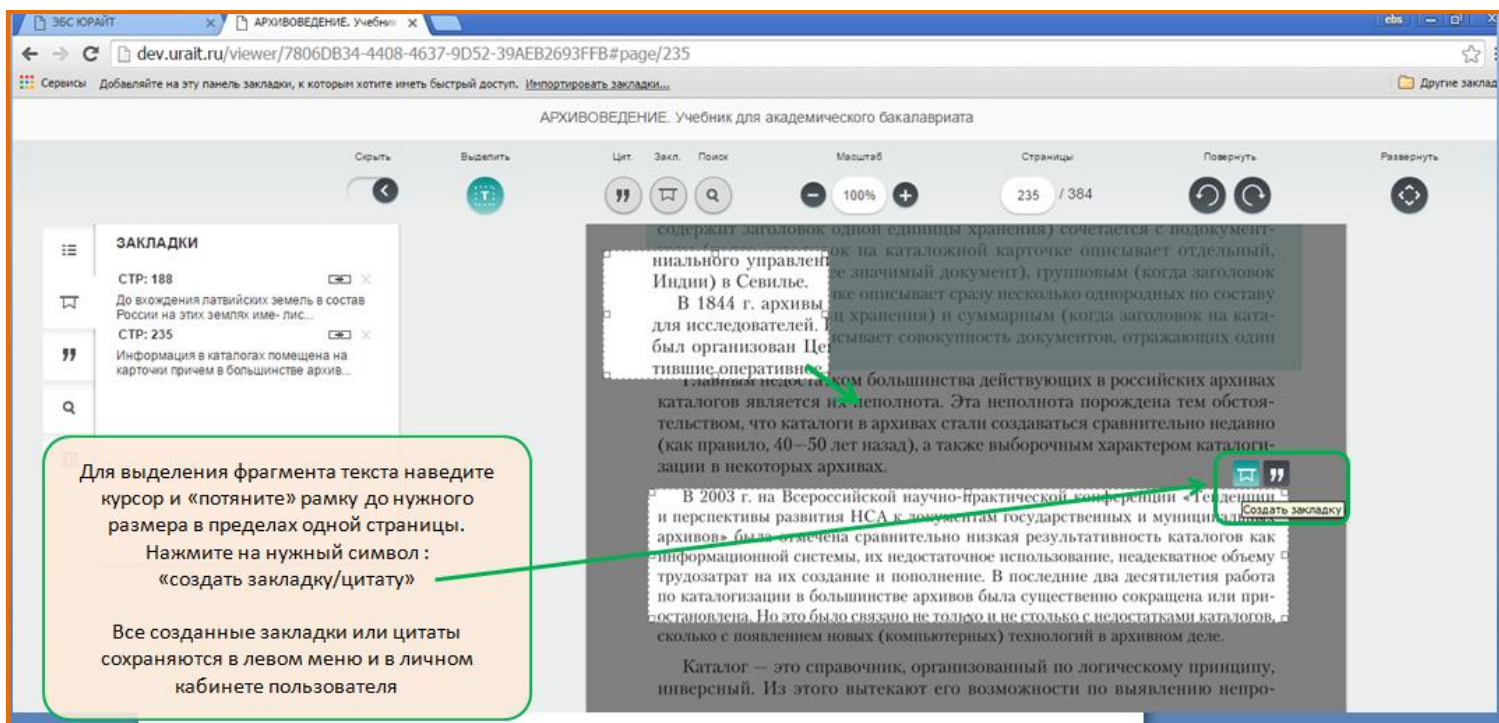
ЭБС ЮРАЙТ
АРХИВОВЕДЕНИЕ. Учебни
ebs
dev.urait.ru/viewer/7806DB34-4408-4637-9D52-39AEB2693FFB#page/235
Сервисы Добавляйте на эту панель закладки, к которым хотите иметь быстрый доступ. Импортировать закладки...
Другие заклад

АРХИВОВЕДЕНИЕ. Учебник для академического бакалавриата

Скрыть Выделить Цит. Закл. Поиск Масштаб Страницы Повернуть Развернуть
100%
235 / 384

ЗАКЛАДКИ
СТР: 188
До вхождения латвийских земель в состав России на этих землях име- лис...
СТР: 235
Информация в каталогах помещена на карточки причем в большинстве архив...

содержит заголовок одной единицы хранения) сочетается с подокумент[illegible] на каталожной карточке описывает отдельный, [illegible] значимый документ), групповым (когда заголовок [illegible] описывает сразу несколько однородных по составу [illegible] хранения) и суммарным (когда заголовок на ката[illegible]сывает совокупность документов, отражающих один

ниального управлен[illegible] Индии) в Севилье.
В 1844 г. архивы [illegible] для исследователей. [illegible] был организован Це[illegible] тившие оперативн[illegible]

Главным недостатком большинства действующих в российских архивах каталогов является их неполнота. Эта неполнота порождена тем обстоятельством, что каталоги в архивах стали создаваться сравнительно недавно (как правило, 40—50 лет назад), а также выборочным характером каталогизации в некоторых архивах.

В 2003 г. на Всероссийской научно-практической конференции «Тенденции и перспективы развития НСА к документам государственных и муниципальных архивов» была отмечена сравнительно низкая результативность каталогов как информационной системы, их недостаточное использование, неадекватное объему трудозатрат на их создание и пополнение. В последние два десятилетия работа по каталогизации в большинстве архивов была существенно сокращена или приостановлена. Но это было связано не только и не столько с недостатками каталогов, сколько с появлением новых (компьютерных) технологий в архивном деле.

Каталог — это справочник, организованный по логическому принципу, инверсный. Из этого вытекают его возможности по выявлению непро-

Создать закладку

Для выделения фрагмента текста наведите курсор и «потяните» рамку до нужного размера в пределах одной страницы. Нажмите на нужный символ : «создать закладку/цитату»

Все созданные закладки или цитаты сохраняются в левом меню и в личном кабинете пользователя